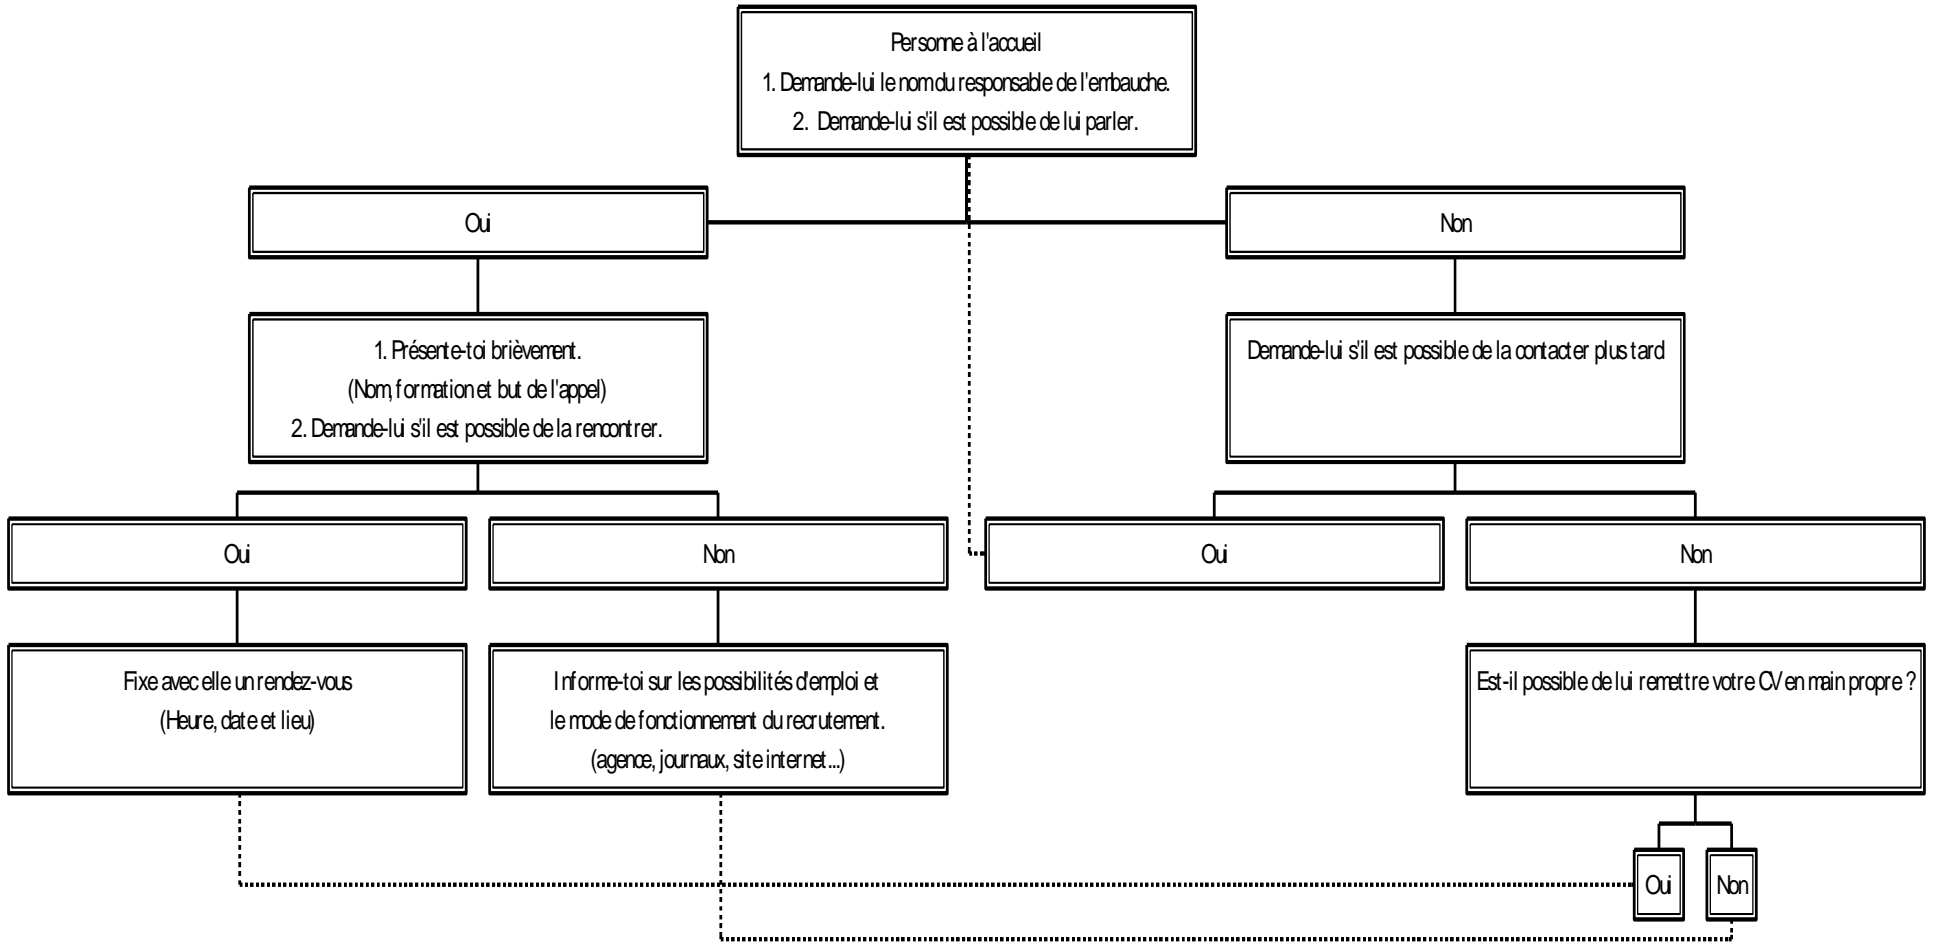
Personne à l'accueil
1. Demande-lui le nom du responsable de l'embauche.
2. Demande-lui s'il est possible de lui parler.

Oui

Non

1. Présente-toi brièvement.
(Nom, formation et but de l'appel)
2. Demande-lui s'il est possible de la rencontrer.

Demande-lui s'il est possible de la contacter plus tard

Oui

Non

Oui

Non

Fixe avec elle un rendez-vous
(Heure, date et lieu)

Informe-toi sur les possibilités d'emploi et le mode de fonctionnement du recrutement.
(agence, journaux, site internet...)

Est-il possible de lui remettre votre CV en main propre ?

Oui

Non